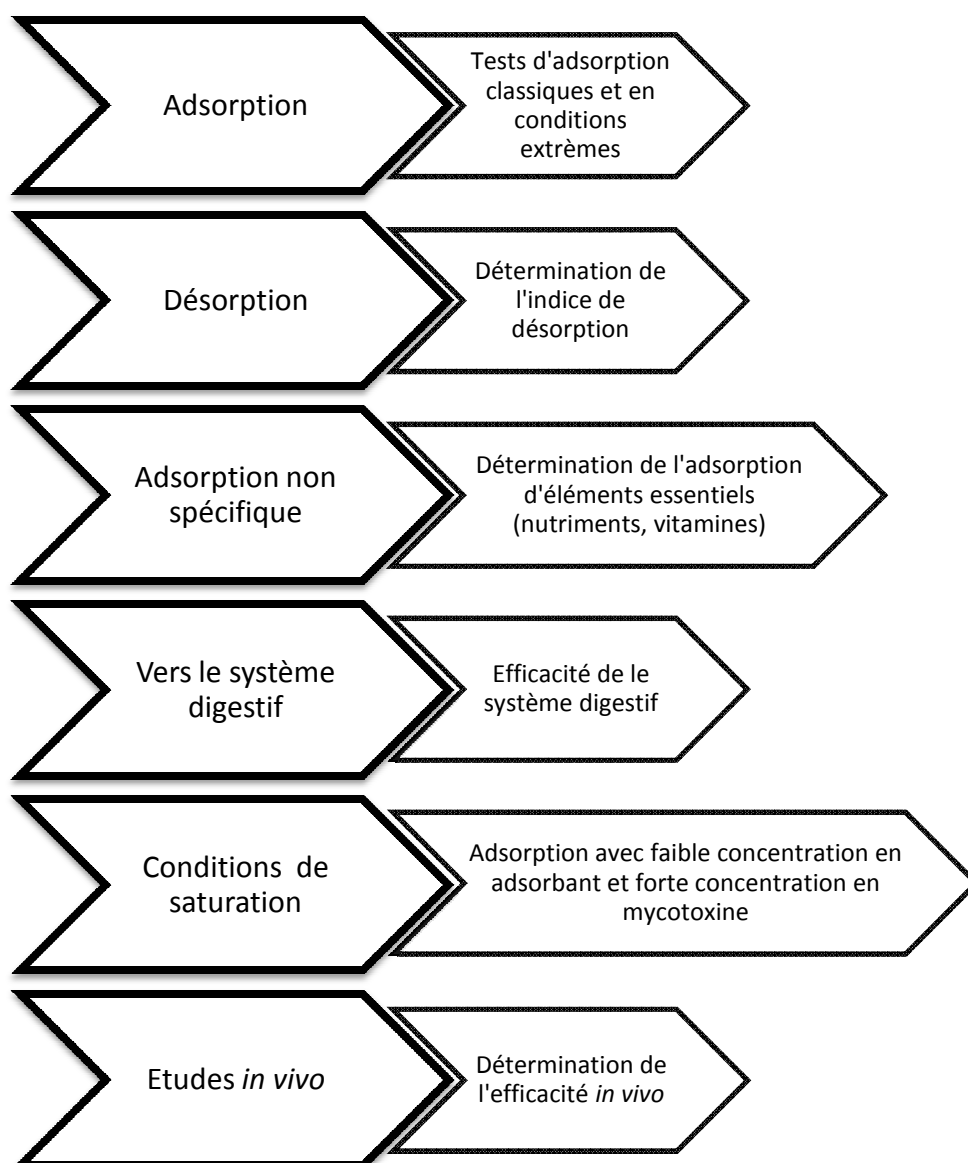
Adsorption

Tests d'adsorption classiques et en conditions extrèmes

Désorption

Détermination de l'indice de désorption

Adsorption non spécifique

Détermination de l'adsorption d'éléments essentiels (nutriments, vitamines)

Vers le système digestif

Efficacité de le système digestif

Conditions de saturation

Adsorption avec faible concentration en adsorbant et forte concentration en mycotoxine

Etudes in vivo

Détermination de l'efficacité in vivo